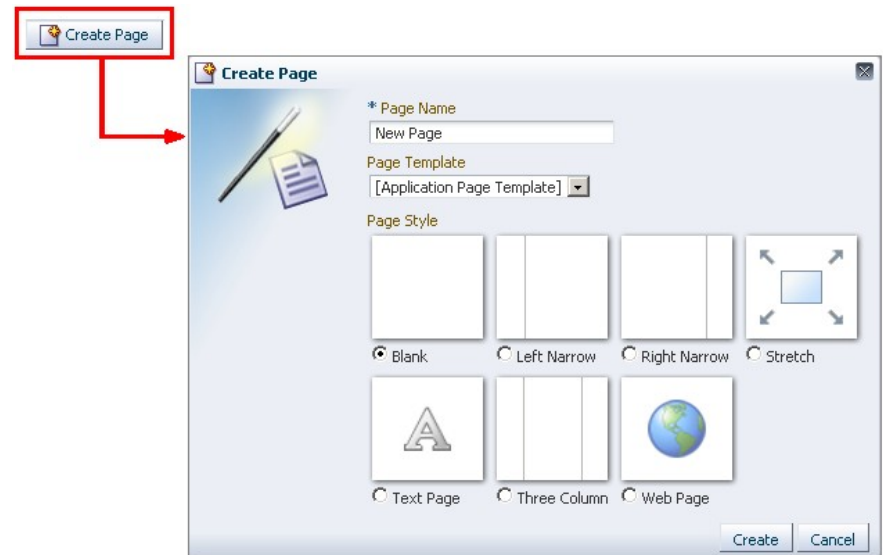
Create Page

Create Page

* Page Name

New Page

Page Template

[Application Page Template]

Page Style

Blank

Left Narrow

Right Narrow

Stretch

A

Text Page

Three Column

Web Page

Create

Cancel